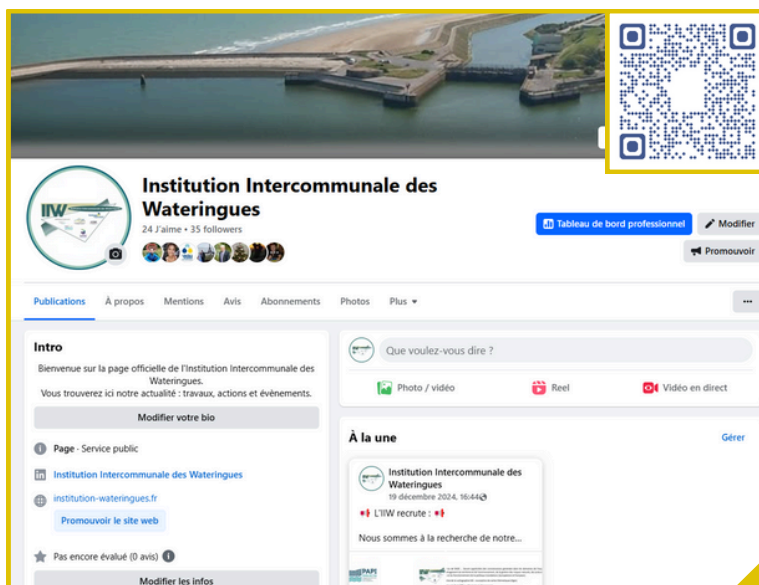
IIW

Institution Intercommunale des Wateringues

24 J'aime • 35 followers

Tableau de bord professionnel

Modifier

Promouvoir

Publications

À propos

Mentions

Avis

Abonnements

Photos

Plus

...

Intro

Bienvenue sur la page officielle de l'Institution Intercommunale des Wateringues. Vous trouverez ici notre actualité : travaux, actions et évènements.

Modifier votre bio

Page · Service public

Institution Intercommunale des Wateringues

institution-wateringues.fr

Promouvoir le site web

Pas encore évalué (0 avis)

Modifier les infos

Que voulez-vous dire ?

Photo / vidéo

Reel

Vidéo en direct

À la une

Gérer

Institution Intercommunale des Wateringues

19 décembre 2024, 16:44

L'IIW recrute :

Nous sommes à la recherche de notre...

PAPI